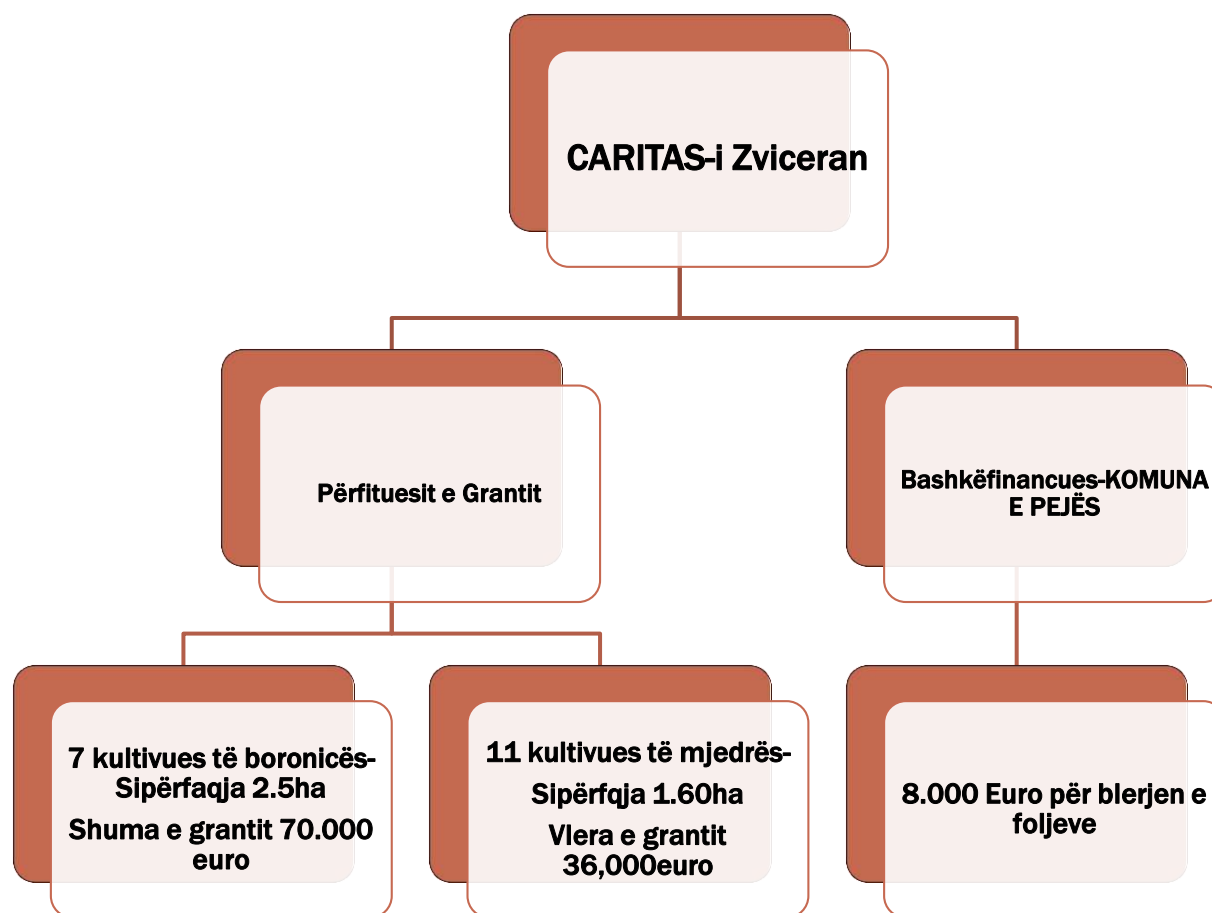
CARITAS-i Zviceran

Përfituesit e Grantit

Bashkëfinancues-KOMUNA E PEJËS

7 kultivues të boronicës-Sipërfaqja 2.5ha

Shuma e grantit 70.000 euro

11 kultivues të mjedrës-

Sipërfqja 1.60ha

Vlera e grantit 36,000euro

8.000 Euro për blerjen e foljeve